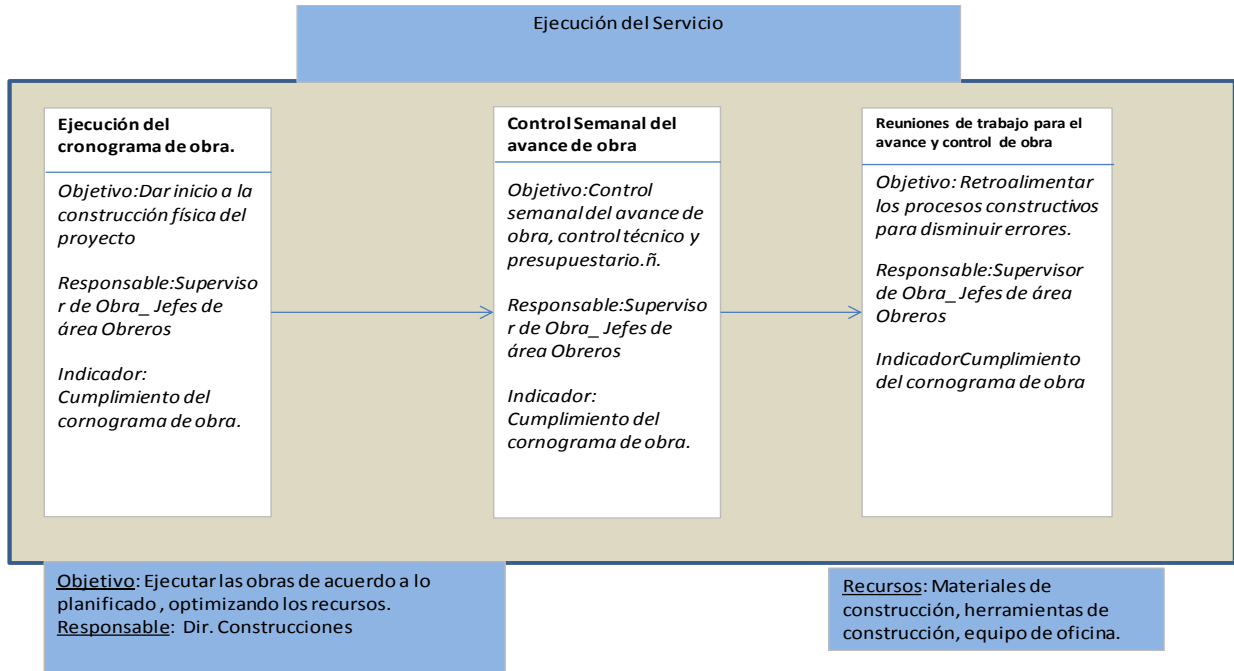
Ejecución del Servicio

Ejecución del cronograma de obra.

Objetivo:Dar inicio a la construcción física del proyecto

Responsable:Supervisor de Obra_ Jefes de área Obreros

Indicador: Cumplimiento del cornograma de obra.

Control Semanal del avance de obra

Objetivo:Control semanal del avance de obra, control técnico y presupuestario.ñ.

Responsable:Supervisor de Obra_ Jefes de área Obreros

Indicador: Cumplimiento del cornograma de obra.

Reuniones de trabajo para el avance y control de obra

Objetivo: Retroalimentar los procesos constructivos para disminuir errores.

Responsable:Supervisor de Obra_ Jefes de área Obreros

IndicadorCumplimiento del cornograma de obra

Objetivo: Ejecutar las obras de acuerdo a lo planificado , optimizando los recursos.
Responsable: Dir. Construcciones

Recursos: Materiales de construcción, herramientas de construcción, equipo de oficina.